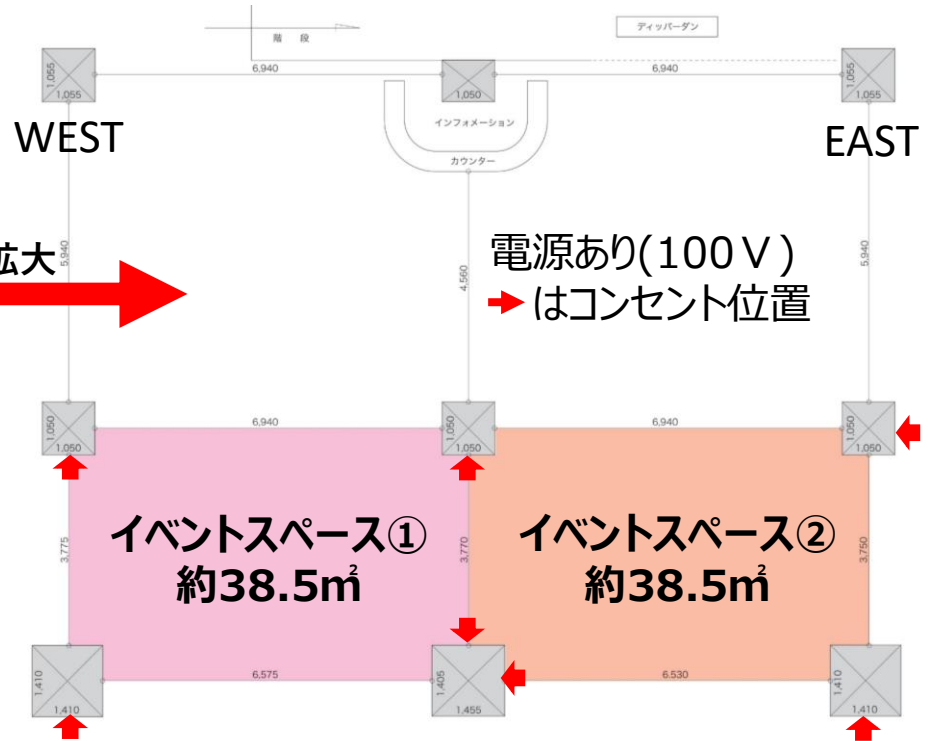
階段

ディッパーダン

1,055
1,055
6,940
1,050
6,940
1,055
1,055

インフォメーション
カウンター

WEST

EAST

拡大

5,940

4,560

5,940

電源あり(100V)
はコンセント位置

1,050
1,050
6,940
1,050
1,050
6,940
1,050
1,050

3,775
イベントスペース①
約38.5㎡

3,770
イベントスペース②
約38.5㎡
3,750

1,410
1,410
6,575
1,405
1,455
6,530
1,410
1,410